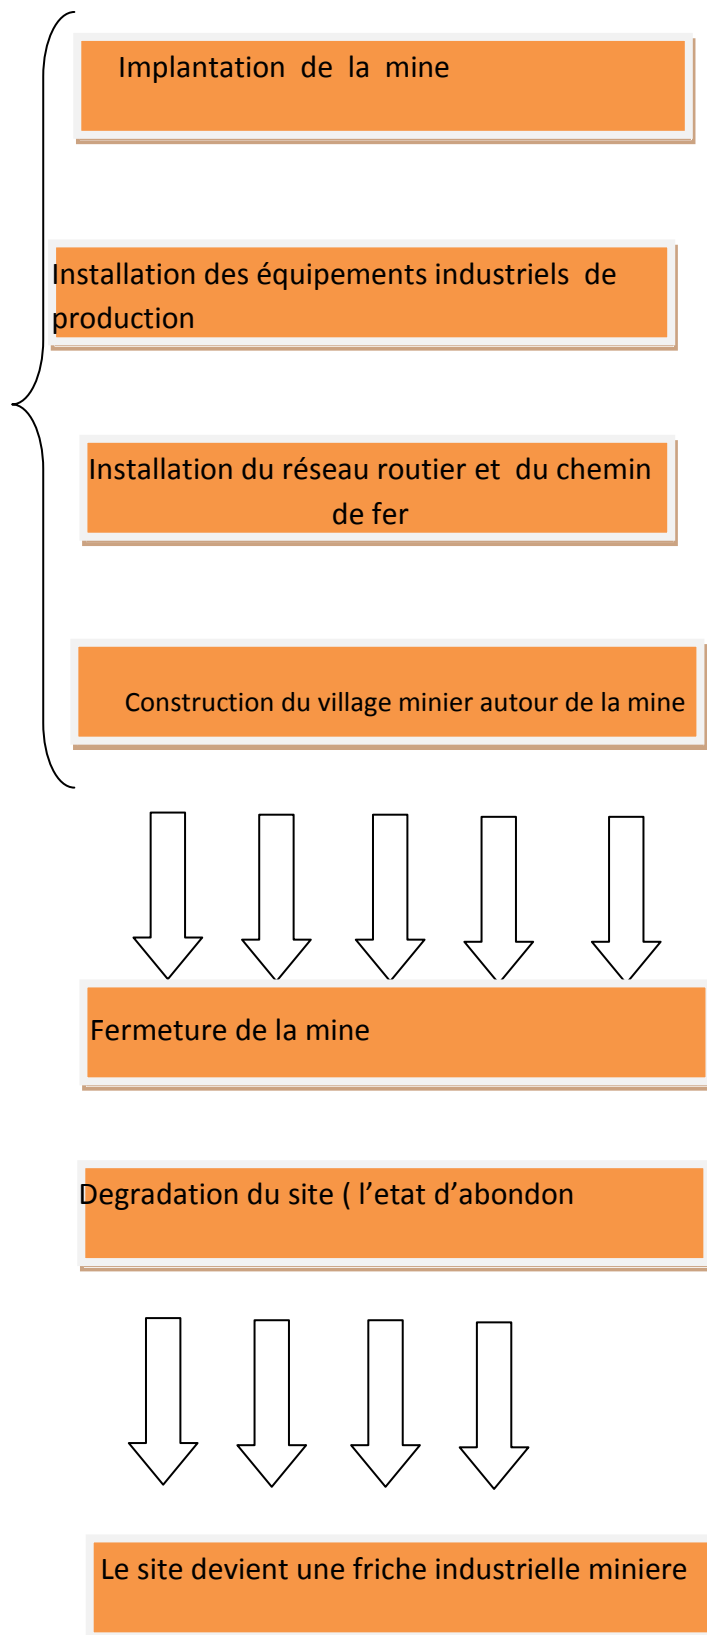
Implantation de la mine

Installation des équipements industriels de production

Installation du réseau routier et du chemin de fer

Construction du village minier autour de la mine

Fermeture de la mine

Degradation du site ( l'etat d'abondon

Le site devient une friche industrielle miniere